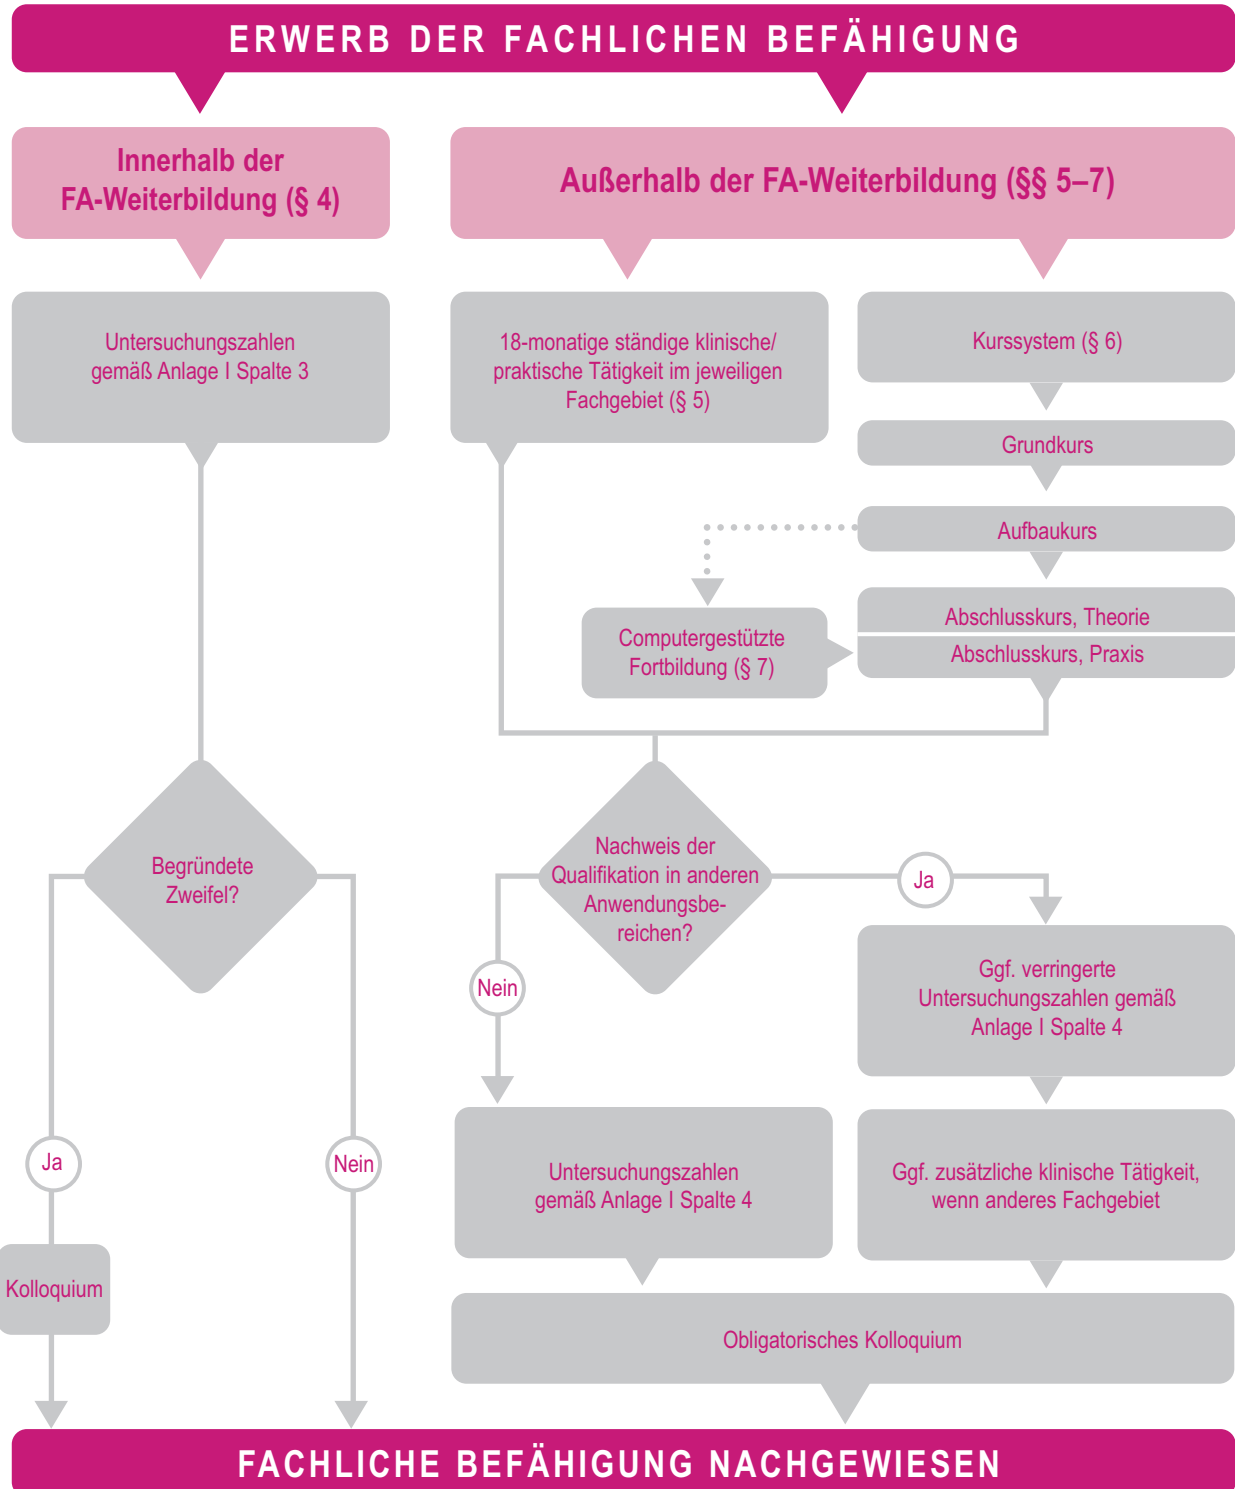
ERWERB DER FACHLICHEN BEFÄHIGUNG

Innerhalb der FA-Weiterbildung (§ 4)

Außerhalb der FA-Weiterbildung (§§ 5–7)

Untersuchungszahlen gemäß Anlage I Spalte 3

18-monatige ständige klinische/ praktische Tätigkeit im jeweiligen Fachgebiet (§ 5)

Kurssystem (§ 6)

Grundkurs

Aufbaukurs

Computergestützte Fortbildung (§ 7)

Abschlusskurs, Theorie

Abschlusskurs, Praxis

Begründete Zweifel?

Nachweis der Qualifikation in anderen Anwendungsbereichen?

Ja

Nein

Ggf. verringerte Untersuchungszahlen gemäß Anlage I Spalte 4

Ja

Nein

Untersuchungszahlen gemäß Anlage I Spalte 4

Ggf. zusätzliche klinische Tätigkeit, wenn anderes Fachgebiet

Kolloquium

Obligatorisches Kolloquium

FACHLICHE BEFÄHIGUNG NACHGEWIESEN